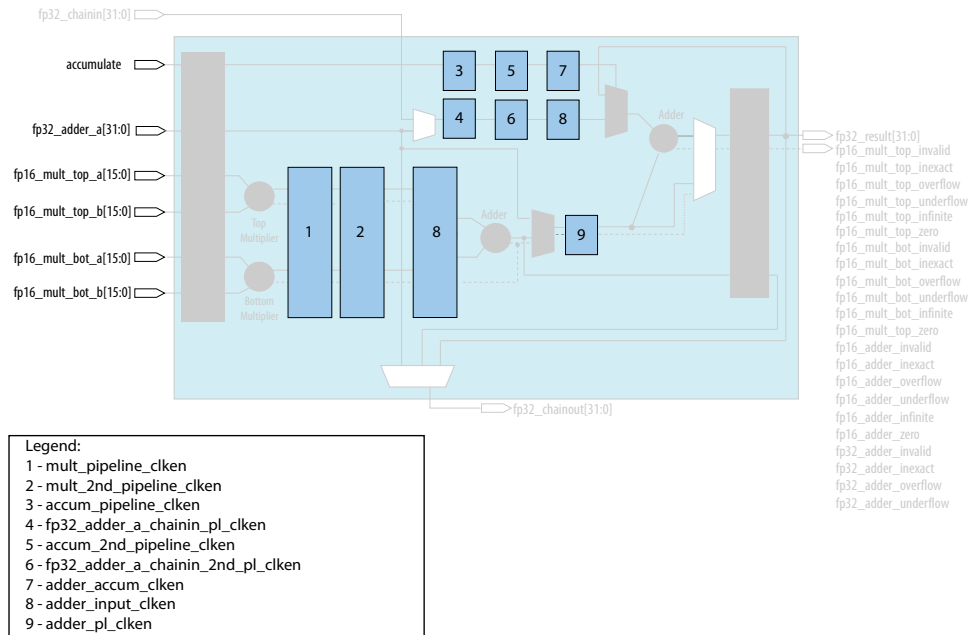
fp32_chainin[31:0]

accumulate

fp32_adder_a[31:0]

fp16_mult_top_a[15:0]

fp16_mult_top_b[15:0]

fp16_mult_bot_a[15:0]

fp16_mult_bot_b[15:0]

3 5 7

4 6 8

Adder

Top Multiplier

Bottom Multiplier

1 2 8

Adder

9

fp32_result[31:0]
fp16_mult_top_invalid
fp16_mult_top_inexact
fp16_mult_top_overflow
fp16_mult_top_underflow
fp16_mult_top_infinite
fp16_mult_top_zero
fp16_mult_bot_invalid
fp16_mult_bot_inexact
fp16_mult_bot_overflow
fp16_mult_bot_underflow
fp16_mult_bot_infinite
fp16_mult_top_zero
fp16_adder_invalid
fp16_adder_inexact
fp16_adder_overflow
fp16_adder_underflow
fp16_adder_infinite
fp16_adder_zero
fp32_adder_invalid
fp32_adder_inexact
fp32_adder_overflow
fp32_adder_underflow

fp32_chainout[31:0]

Legend:
1 - mult_pipeline_clken
2 - mult_2nd_pipeline_clken
3 - accum_pipeline_clken
4 - fp32_adder_a_chainin_pl_clken
5 - accum_2nd_pipeline_clken
6 - fp32_adder_a_chainin_2nd_pl_clken
7 - adder_accum_clken
8 - adder_input_clken
9 - adder_pl_clken